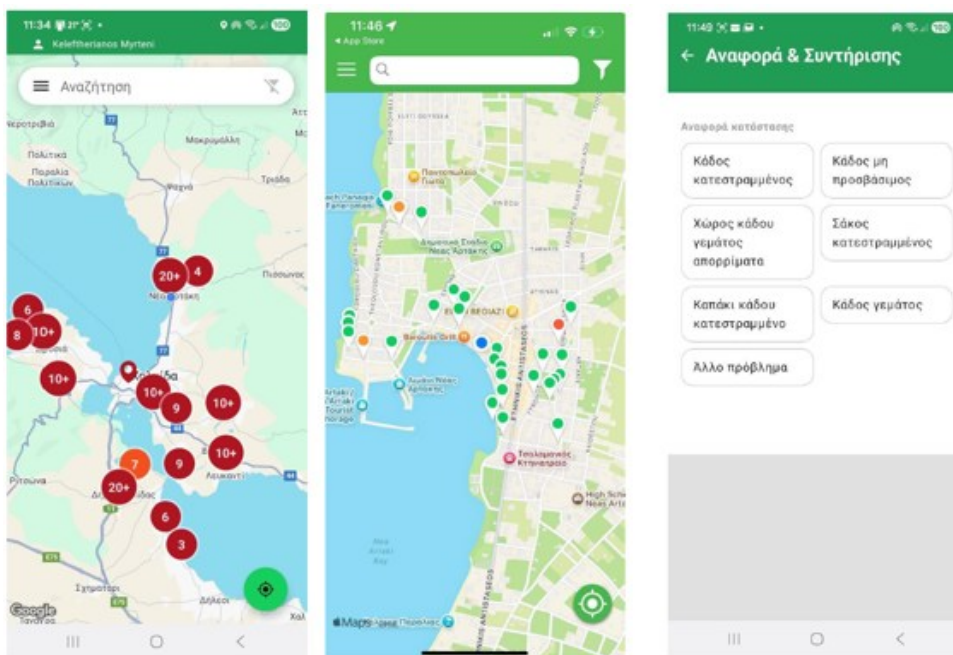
11:34
Kelefttherianos Myrteni
Αναζήτηση
Μακρυμάλλη
Ψαχνά
Τριάδα
Νέα Αρτάκη
Πισσώνας
20+
4
6
10+
8
10+
10+
10+
9
10+
7
9
20+
6
3
Google

11:46
◂ App Store
Q
Παντοπωλείο
Δημοτικό Στάδιο Νέας Αρτάκης
ΕΡΓΑΣΙΑ ΒΕΘΙΑΖΙ
Λιμάνι Νέας Αρτάκης
Τεχνολογικός Κτηνιατρείο
High School Neas Artaki
Maps

11:49
← Αναφορά & Συντήρισης
Αναφορά κατάστασης
Κάδος κατεστραμμένος
Κάδος μη προσβάσιμος
Χώρος κάδου γεμάτος απορρίματα
Σάκος κατεστραμμένος
Καπάκι κάδου κατεστραμμένο
Κάδος γεμάτος
Άλλο πρόβλημα